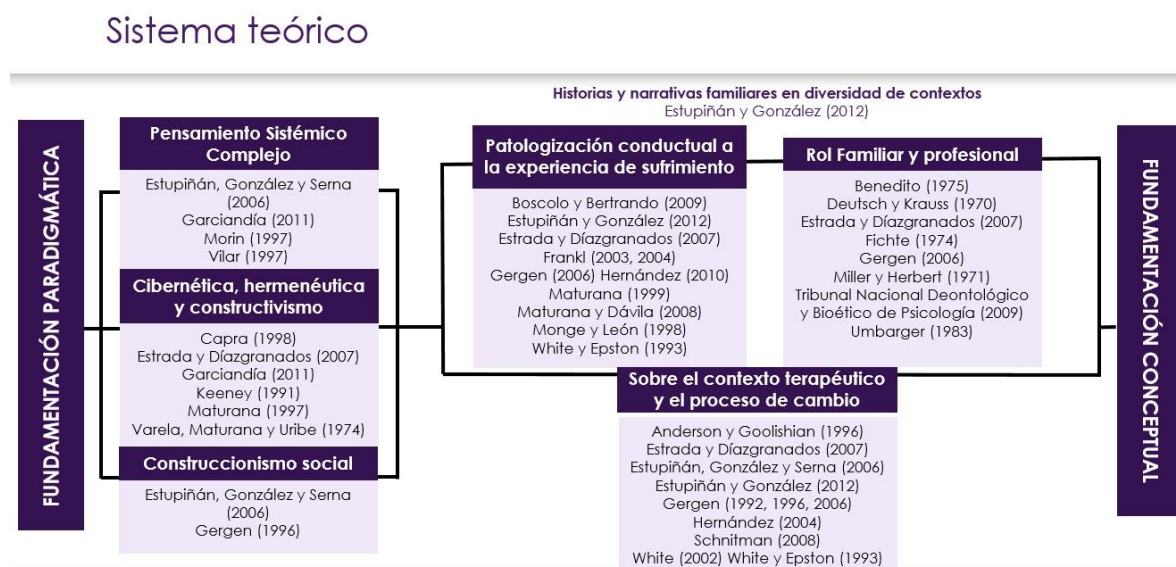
Sistema teórico

FUNDAMENTACIÓN PARADIGMÁTICA

Pensamiento Sistémico Complejo

Estupiñán, González y Serna (2006)
Garciandía (2011)
Morin (1997)
Vilar (1997)

Cibernética, hermenéutica y constructivismo

Capra (1998)
Estrada y Díazgranados (2007)
Garciandía (2011)
Keeney (1991)
Maturana (1997)
Varela, Maturana y Uribe (1974)

Construccionismo social

Estupiñán, González y Serna (2006)
Gergen (1996)

Historias y narrativas familiares en diversidad de contextos
Estupiñán y González (2012)

Patologización conductual a la experiencia de sufrimiento

Boscolo y Bertrando (2009)
Estupiñán y González (2012)
Estrada y Díazgranados (2007)
Frankl (2003, 2004)
Gergen (2006) Hernández (2010)
Maturana (1999)
Maturana y Dávila (2008)
Monge y León (1998)
White y Epston (1993)

Rol Familiar y profesional

Benedito (1975)
Deutsch y Krauss (1970)
Estrada y Díazgranados (2007)
Fichte (1974)
Gergen (2006)
Miller y Herbert (1971)
Tribunal Nacional Deontológico y Bioético de Psicología (2009)
Umbarger (1983)

Sobre el contexto terapéutico y el proceso de cambio

Anderson y Goolishian (1996)
Estrada y Díazgranados (2007)
Estupiñán, González y Serna (2006)
Estupiñán y González (2012)
Gergen (1992, 1996, 2006)
Hernández (2004)
Schnitman (2008)
White (2002) White y Epston (1993)

FUNDAMENTACIÓN CONCEPTUAL